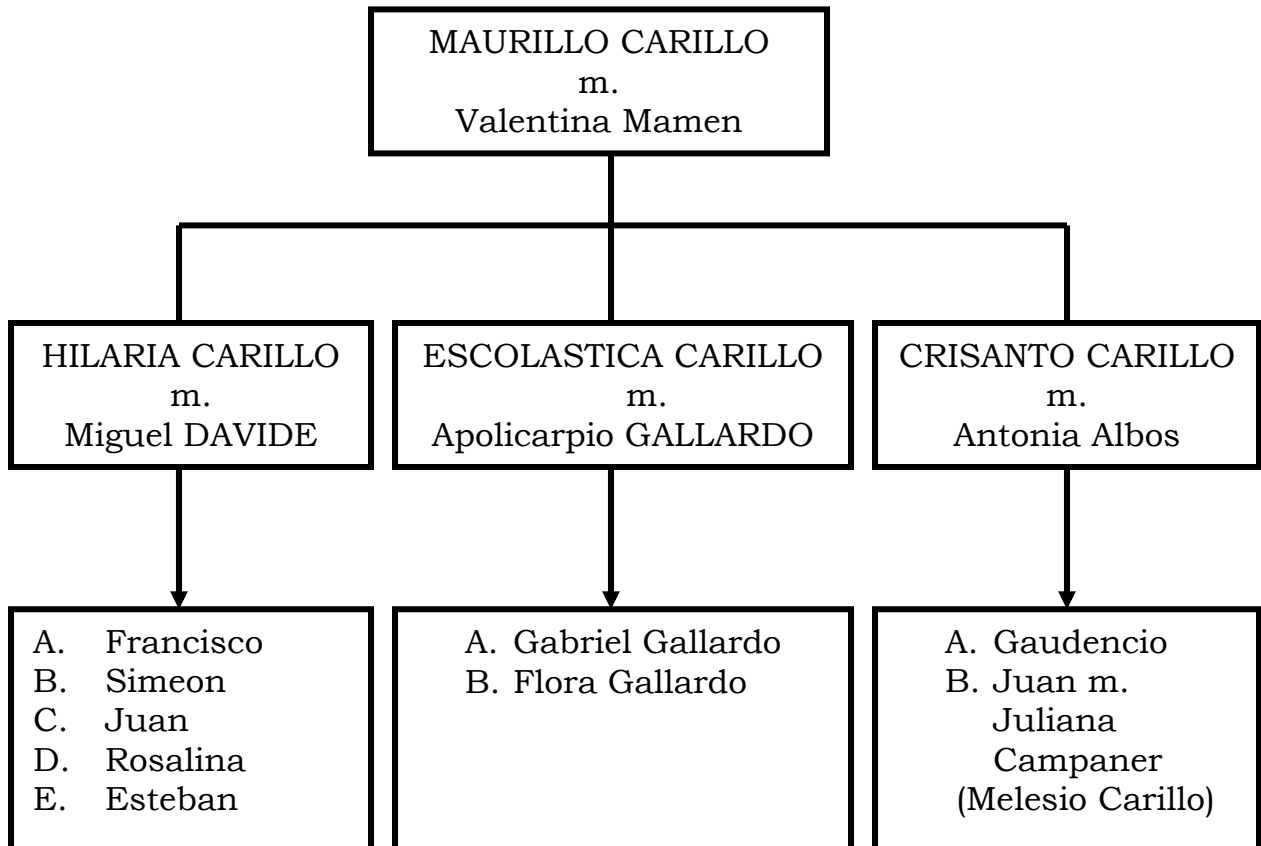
MAURILLO CARILLO
m.
Valentina Mamen

HILARIA CARILLO
m.
Miguel DAVIDE

ESCOLASTICA CARILLO
m.
Apolicarpio GALLARDO

CRISANTO CARILLO
m.
Antonia Albos

A. Francisco
B. Simeon
C. Juan
D. Rosalina
E. Esteban

A. Gabriel Gallardo
B. Flora Gallardo

A. Gaudencio
B. Juan m. Juliana Campaner (Melesio Carillo)